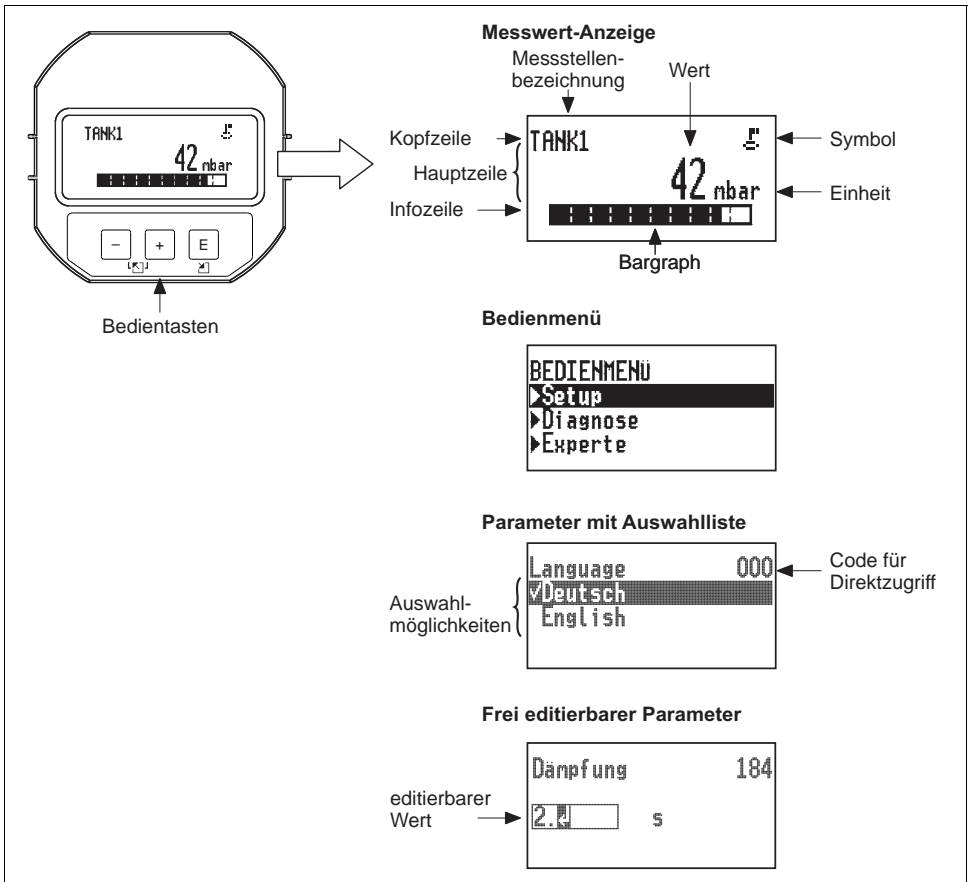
TANK1
42 mbar
–
+
E
Bedientasten

Messwert-Anzeige
Messstellenbezeichnung
Wert
Kopfzeile
TANK1
Symbol
Hauptzeile
42 mbar
Einheit
Infozeile
Bargraph

Bedienmenü
BEDIENMENÜ
▶Setup
▶Diagnose
▶Experte

Parameter mit Auswahlliste
Language 000
Code für Direktzugriff
Auswahlmöglichkeiten
✓Deutsch
English

Frei editierbarer Parameter
Dämpfung 184
editierbarer Wert
2. s